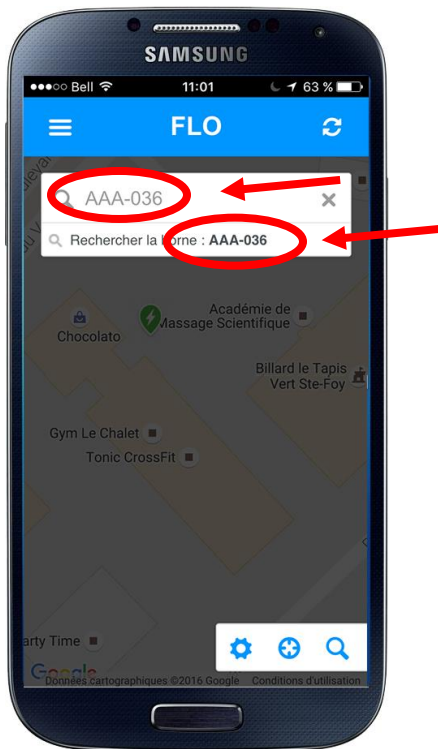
SAMSUNG

●●●○○ Bell 11:01 63 %

FLO

AAA-036

Rechercher la borne : AAA-036

Académie de Massage Scientifique

Chocolato

Billard le Tapis Vert Ste-Foy

Gym Le Chalet

Tonic CrossFit

arty Time

Google

Données cartographiques ©2016 Google Conditions d'utilisation